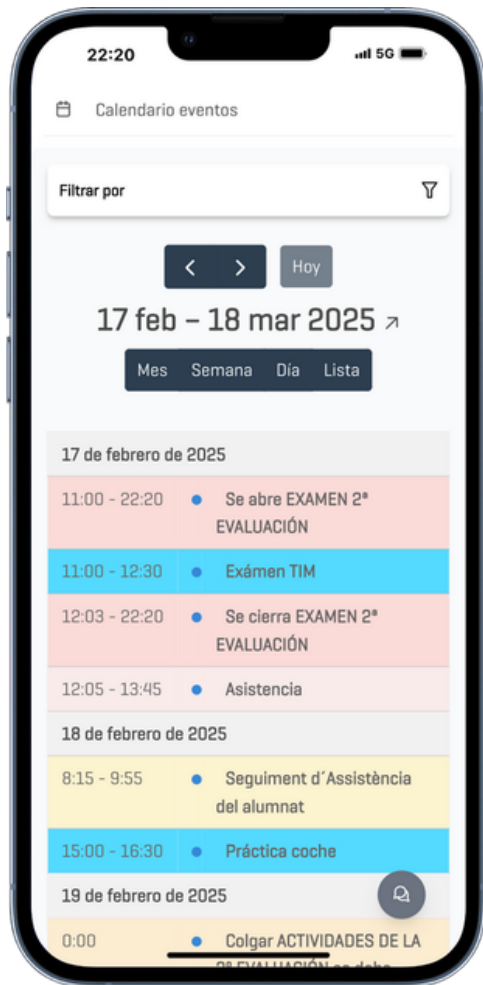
22:20

5G

Calendario eventos

Filtrar por

< >

Hoy

17 feb – 18 mar 2025 ↗

Mes Semana Día Lista

17 de febrero de 2025

11:00 - 22:20 Se abre EXAMEN 2ª EVALUACIÓN

11:00 - 12:30 Exámen TIM

12:03 - 22:20 Se cierra EXAMEN 2ª EVALUACIÓN

12:05 - 13:45 Asistencia

18 de febrero de 2025

8:15 - 9:55 Seguiment d´Assistència del alumnat

15:00 - 16:30 Práctica coche

19 de febrero de 2025

0:00 Colgar ACTIVIDADES DE LA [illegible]